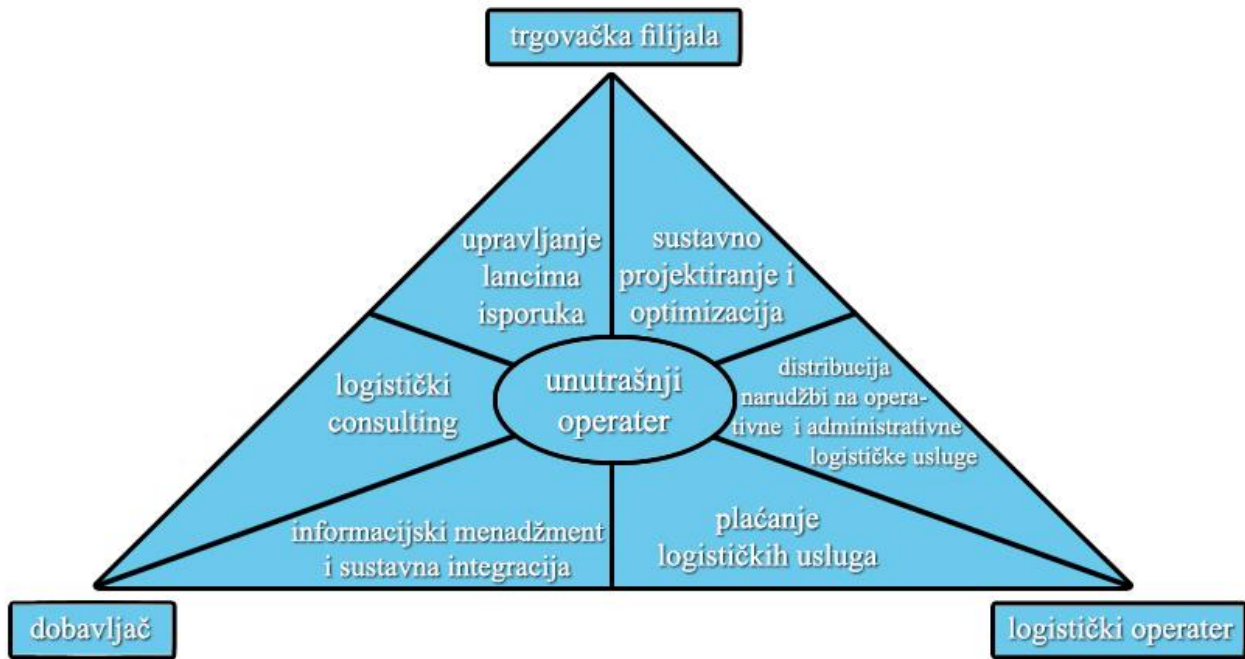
trgovačka filijala

upravljanje lancima isporuka

sustavno projektiranje i optimizacija

logistički consulting

unutrašnji operater

distribucija narudžbi na operativne i administrativne logističke usluge

informacijski menadžment i sustavna integracija

plaćanje logističkih usluga

dobavljač

logistički operater